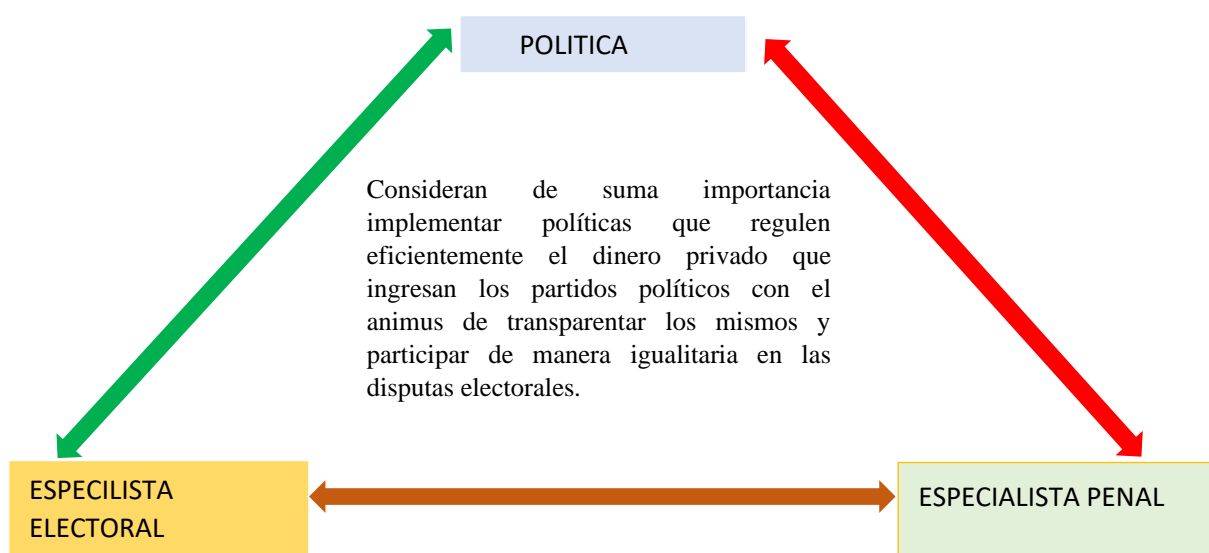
POLITICA

Consideran de suma importancia implementar políticas que regulen eficientemente el dinero privado que ingresan los partidos políticos con el animus de transparentar los mismos y participar de manera igualitaria en las disputas electorales.

ESPECILISTA ELECTORAL

ESPECIALISTA PENAL